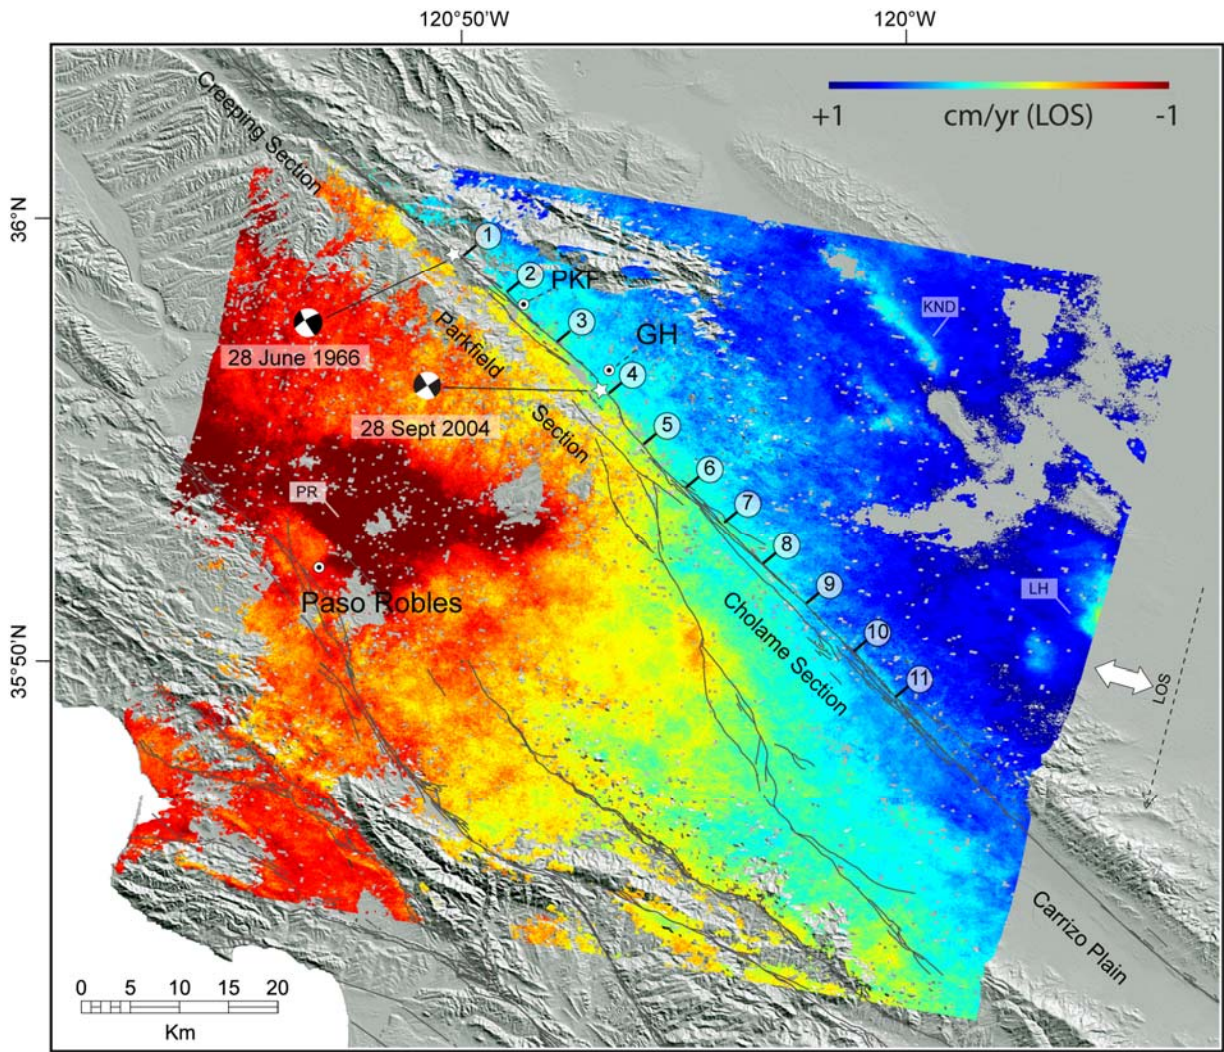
120°50'W
120°W
+1
cm/yr (LOS)
-1
36°N
35°50'N
Creeping Section
1
2
PKF
3
GH
4
5
6
7
8
9
10
11
KND
28 June 1966
28 Sept 2004
Parkfield
Section
PR
Paso Robles
Cholame Section
LH
LOS
Carrizo Plain
0 5 10 15 20
Km